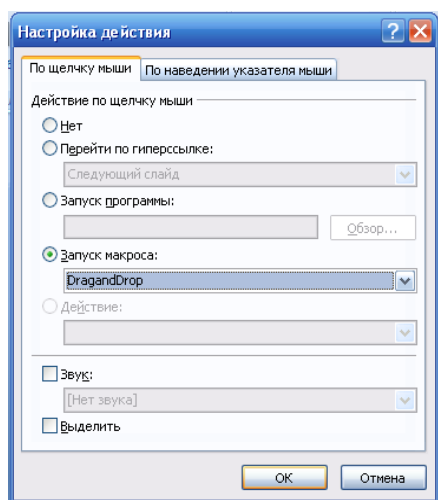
Настройка действия

По щелчку мыши | По наведении указателя мыши

Действие по щелчку мыши

Нет

Перейти по гиперссылке:

Следующий слайд

Запуск программы:

Обзор...

Запуск макроса:

DragandDrop

Действие:

Звук:

[Нет звука]

Выделить

ОК

Отмена